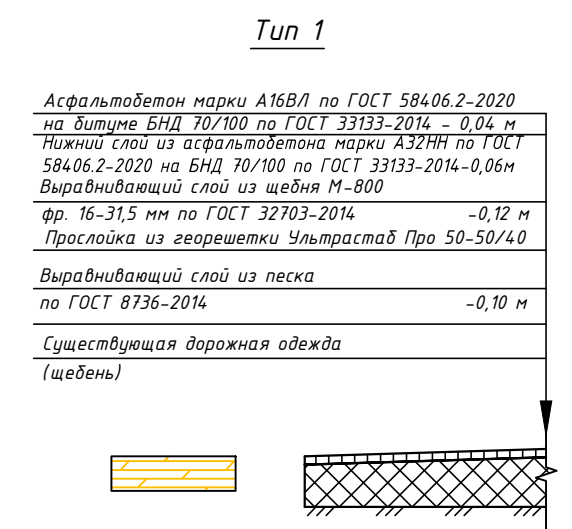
Тип 1

Асфальтобетон марки А16ВЛ по ГОСТ 58406.2-2020 на битуме БНД 70/100 по ГОСТ 33133-2014 - 0,04 м

Нижний слой из асфальтобетона марки А32НН по ГОСТ 58406.2-2020 на БНД 70/100 по ГОСТ 33133-2014-0,06м

Выравнивающий слой из щебня М-800 фр. 16-31,5 мм по ГОСТ 32703-2014 -0,12 м

Прослойка из георешетки Ультрастаб Про 50-50/40

Выравнивающий слой из песка по ГОСТ 8736-2014 -0,10 м

Существующая дорожная одежда (щебень)